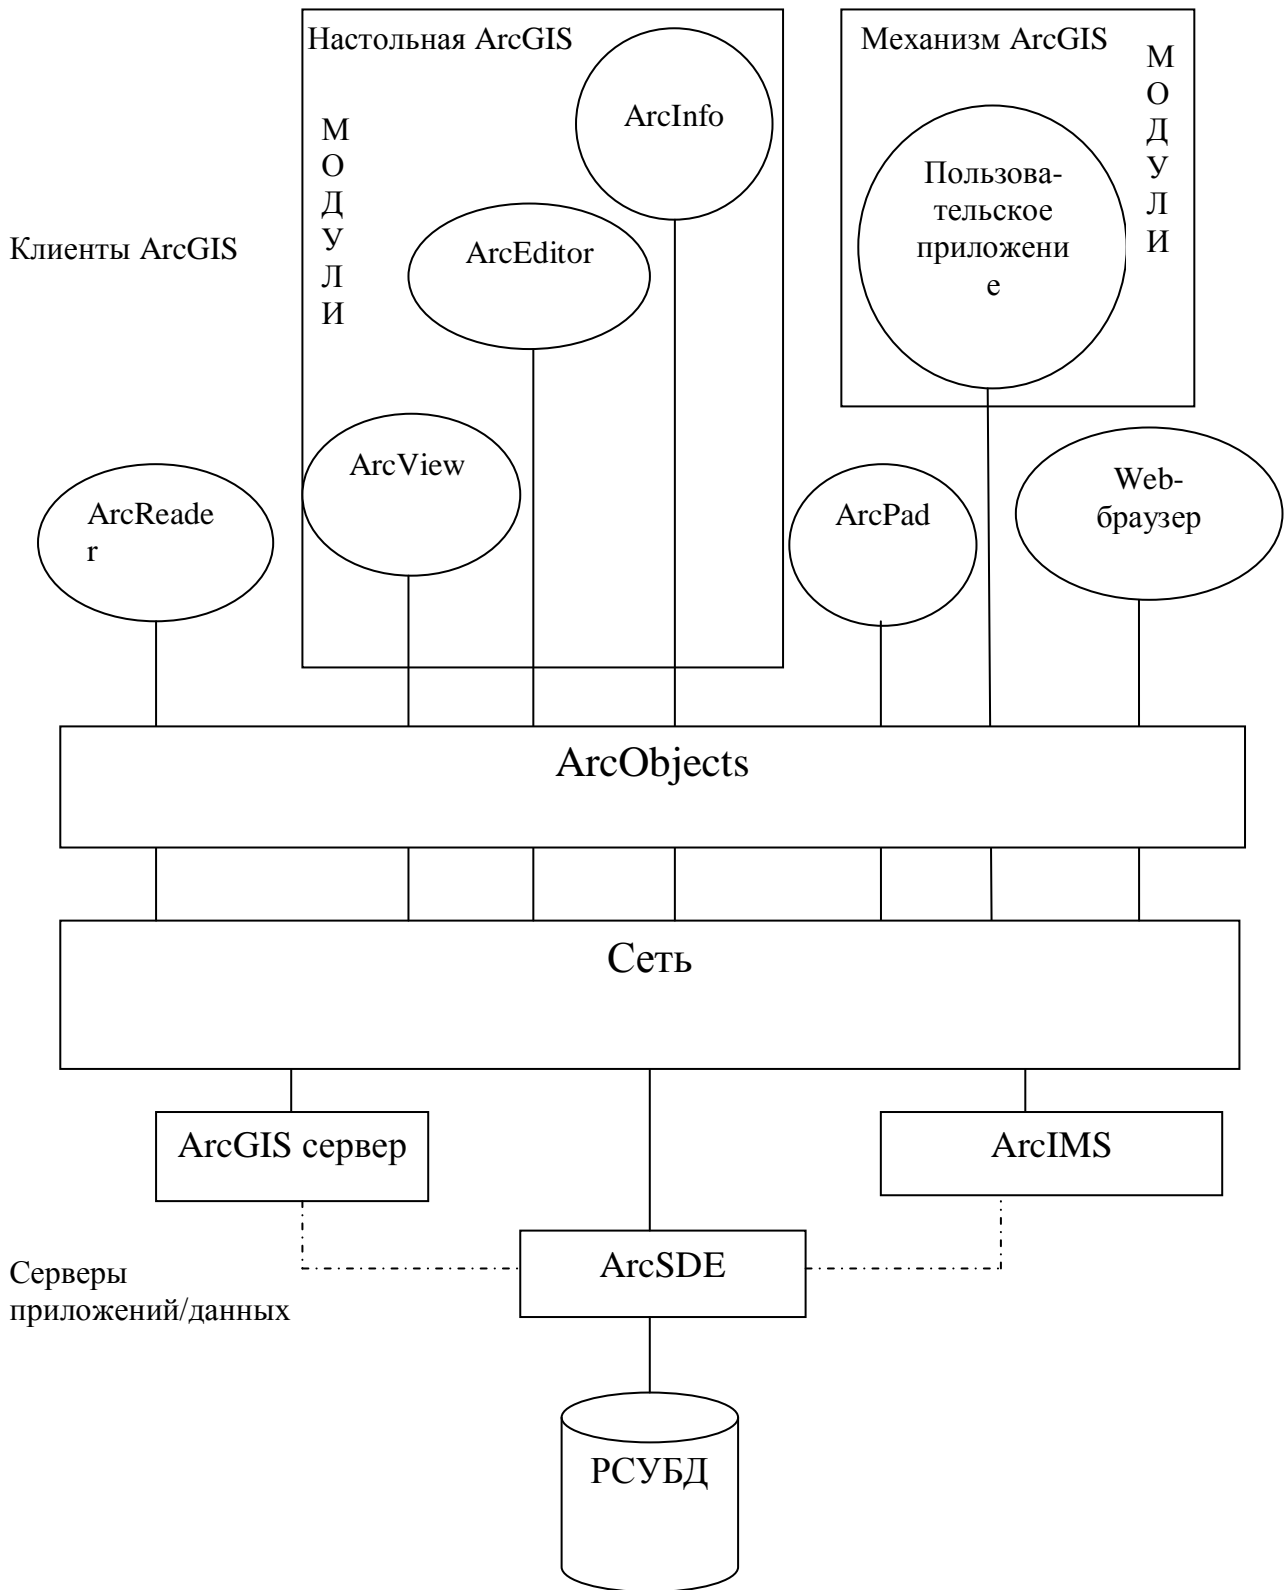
Настольная ArcGIS

МОДУЛИ

ArcInfo

ArcEditor

ArcView

Механизм ArcGIS

МОДУЛИ

Пользовательское приложение

Клиенты ArcGIS

ArcReader

ArcPad

Web-браузер

ArcObjects

Сеть

ArcGIS сервер

ArcIMS

Серверы приложений/данных

ArcSDE

РСУБД